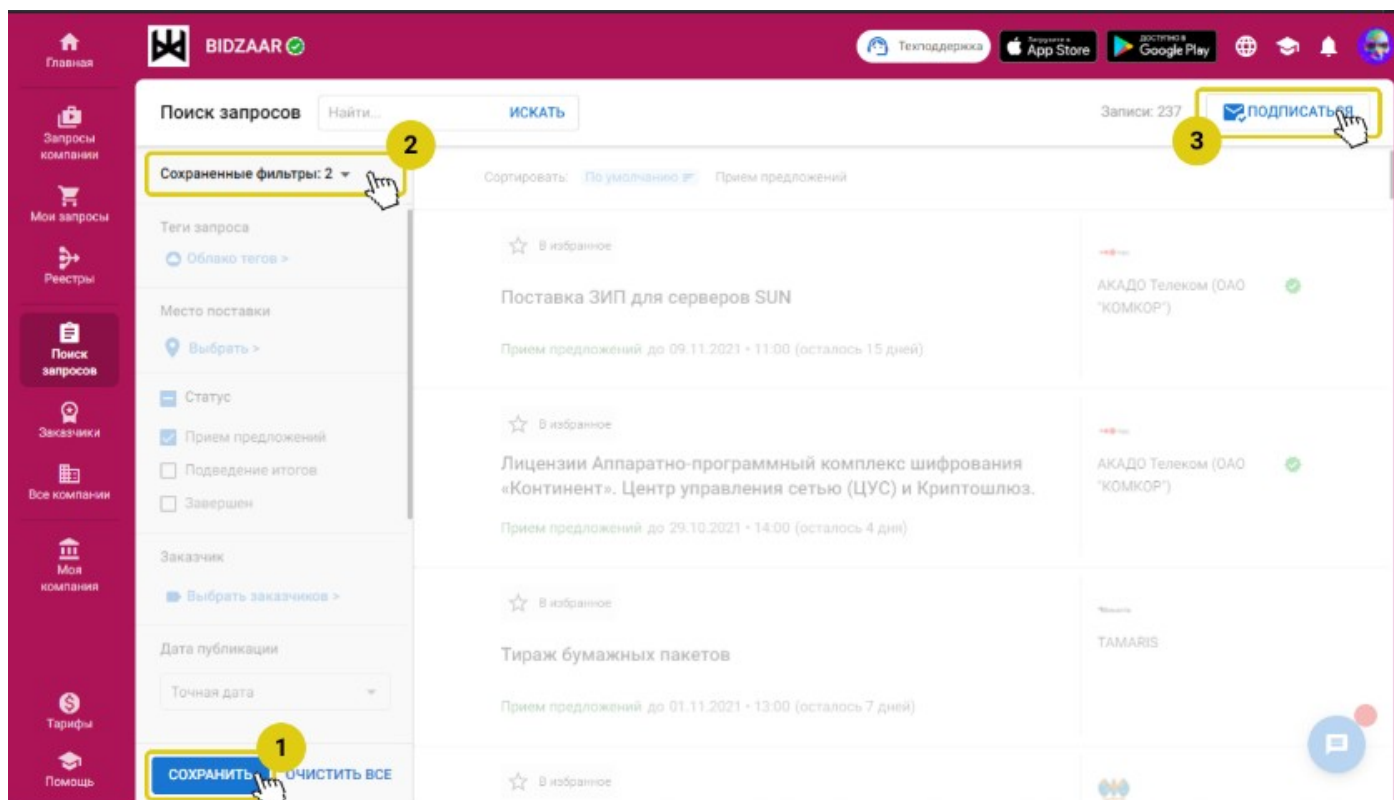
Главная

BIDZAAR

Техподдержка

Загрузите в App Store

ДОСТУПНО В Google Play

Запросы компании

Мои запросы

Реестры

Поиск запросов

Заказчики

Все компании

Моя компания

Тарифы

Помощь

Поиск запросов

Найти...

ИСКАТЬ

Записи: 237

ПОДПИСАТЬСЯ

3

Сохраненные фильтры: 2

2

Сортировать: По умолчанию Прием предложений

Теги запроса

Облако тегов >

Место поставки

Выбрать >

Статус

Прием предложений

Подведение итогов

Завершен

Заказчик

Выбрать заказчиков >

Дата публикации

Точная дата

1

СОХРАНИТЬ

ОЧИСТИТЬ ВСЕ

В избранное

Поставка ЗИП для серверов SUN

Прием предложений до 09.11.2021 • 11:00 (осталось 15 дней)

АКАДО Телеком (ОАО "КОМКОР")

В избранное

Лицензии Аппаратно-программный комплекс шифрования «Континент». Центр управления сетью (ЦУС) и Криптошлюз.

Прием предложений до 29.10.2021 • 14:00 (осталось 4 дня)

АКАДО Телеком (ОАО "КОМКОР")

В избранное

Тираж бумажных пакетов

Прием предложений до 01.11.2021 • 13:00 (осталось 7 дней)

TAMARIS

В избранное